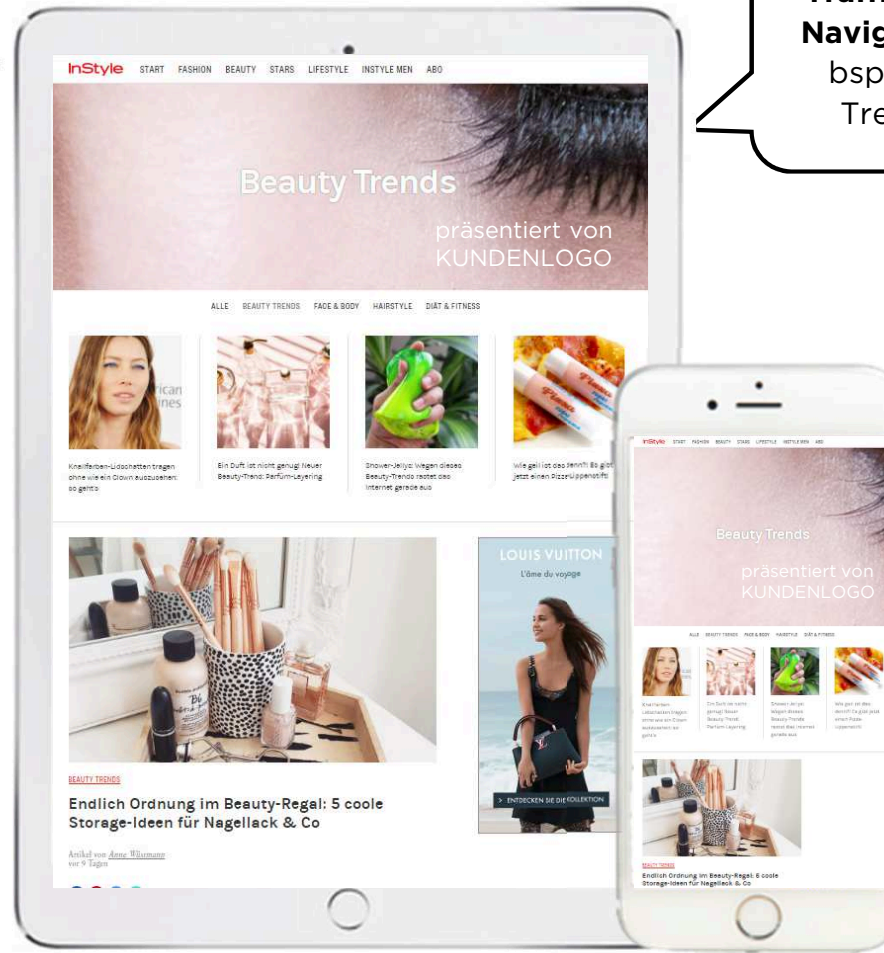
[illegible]
Navig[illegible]
bsp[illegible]
Tre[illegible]

InStyle START FASHION BEAUTY STARS LIFESTYLE INSTYLE MEN ABO

Beauty Trends

präsentiert von KUNDENLOGO

ALLE BEAUTY TRENDS FACE & BODY HAIRSTYLE DIÄT & FITNESS

Knallfarben-Lidschatten tragen ohne wie ein Clown auszusehen: so geht's

Ein Duft ist nicht genug! Neuer Beauty-Trend: Parfüm-Layering

Shower-Jellys: Wegen dieses Beauty-Trends rastet das Internet gerade aus

Wie geil ist das denn?! Es gibt jetzt einen Pizza-Lippenstift

BEAUTY TRENDS

Endlich Ordnung im Beauty-Regal: 5 coole Storage-Ideen für Nagellack & Co

Artikel von Anne Wiesmann vor 9 Tagen

LOUIS VUITTON
L'âme du voyage
ENTDECKEN SIE DIE KOLLEKTION

InStyle START FASHION BEAUTY STARS LIFESTYLE INSTYLE MEN ABO

Beauty Trends

präsentiert von KUNDENLOGO

ALLE BEAUTY TRENDS FACE & BODY HAIRSTYLE DIÄT & FITNESS

BEAUTY TRENDS

Endlich Ordnung im Beauty-Regal: 5 coole Storage-Ideen für Nagellack & Co